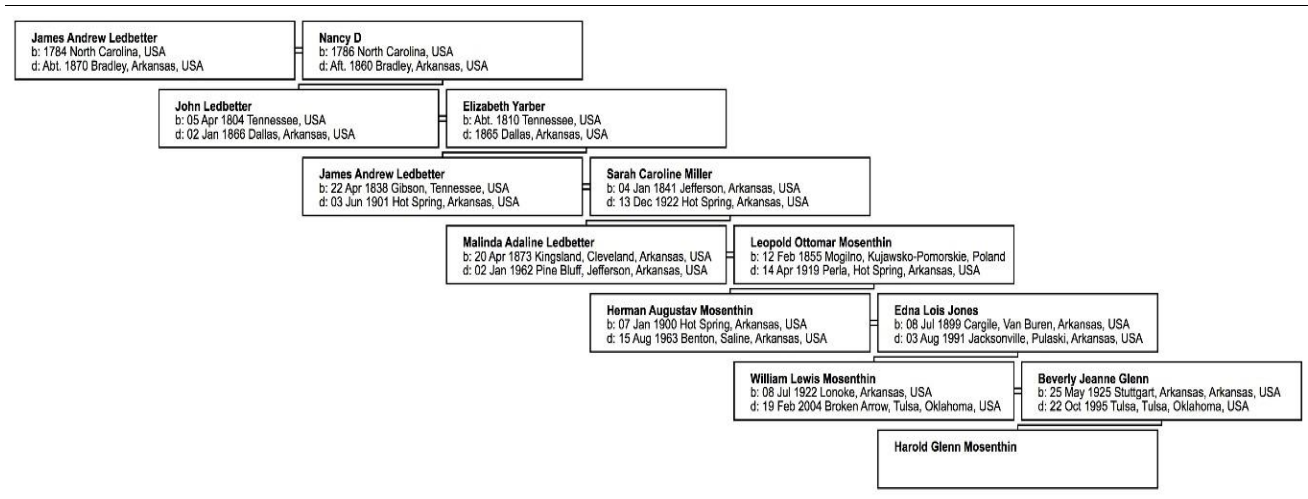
James Andrew Ledbetter
b: 1784 North Carolina, USA
d: Abt. 1870 Bradley, Arkansas, USA

Nancy D
b: 1786 North Carolina, USA
d: Aft. 1860 Bradley, Arkansas, USA

John Ledbetter
b: 05 Apr 1804 Tennessee, USA
d: 02 Jan 1866 Dallas, Arkansas, USA

Elizabeth Yarber
b: Abt. 1810 Tennessee, USA
d: 1865 Dallas, Arkansas, USA

James Andrew Ledbetter
b: 22 Apr 1838 Gibson, Tennessee, USA
d: 03 Jun 1901 Hot Spring, Arkansas, USA

Sarah Caroline Miller
b: 04 Jan 1841 Jefferson, Arkansas, USA
d: 13 Dec 1922 Hot Spring, Arkansas, USA

Malinda Adaline Ledbetter
b: 20 Apr 1873 Kingsland, Cleveland, Arkansas, USA
d: 02 Jan 1962 Pine Bluff, Jefferson, Arkansas, USA

Leopold Ottomar Mosenthin
b: 12 Feb 1855 Mogilno, Kujawsko-Pomorskie, Poland
d: 14 Apr 1919 Perla, Hot Spring, Arkansas, USA

Herman Augustav Mosenthin
b: 07 Jan 1900 Hot Spring, Arkansas, USA
d: 15 Aug 1963 Benton, Saline, Arkansas, USA

Edna Lois Jones
b: 08 Jul 1899 Cargile, Van Buren, Arkansas, USA
d: 03 Aug 1991 Jacksonville, Pulaski, Arkansas, USA

William Lewis Mosenthin
b: 08 Jul 1922 Lonoke, Arkansas, USA
d: 19 Feb 2004 Broken Arrow, Tulsa, Oklahoma, USA

Beverly Jeanne Glenn
b: 25 May 1925 Stuttgart, Arkansas, Arkansas, USA
d: 22 Oct 1995 Tulsa, Tulsa, Oklahoma, USA

Harold Glenn Mosenthin